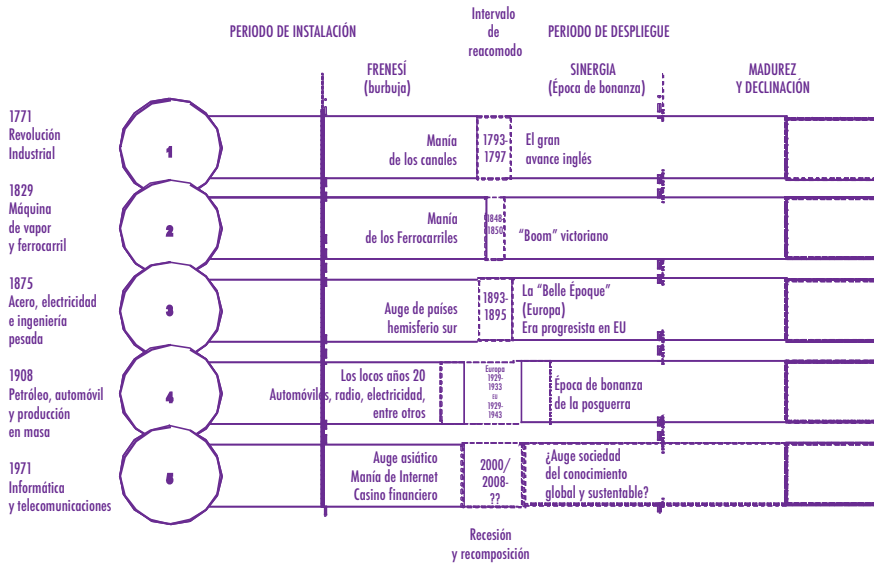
PERIODO DE INSTALACIÓN

Intervalo de reacomodo

PERIODO DE DESPLIEGUE

FRENESÍ (burbuja)

SINERGIA (Época de bonanza)

MADUREZ Y DECLINACIÓN

1771 Revolución Industrial

1

Manía de los canales

1793-1797

El gran avance inglés

1829 Máquina de vapor y ferrocarril

2

Manía de los Ferrocarriles

1848-1850

"Boom" victoriano

1875 Acero, electricidad e ingeniería pesada

3

Auge de países hemisferio sur

1893-1895

La "Belle Époque" (Europa) Era progresista en EU

1908 Petróleo, automóvil y producción en masa

4

Los locos años 20 Automóviles, radio, electricidad, entre otros

Europa 1929-1933 EU 1929-1943

Época de bonanza de la posguerra

1971 Informática y telecomunicaciones

5

Auge asiático Manía de Internet Casino financiero

2000/ 2008- ??

¿Auge sociedad del conocimiento global y sustentable?

Recesión y recomposición